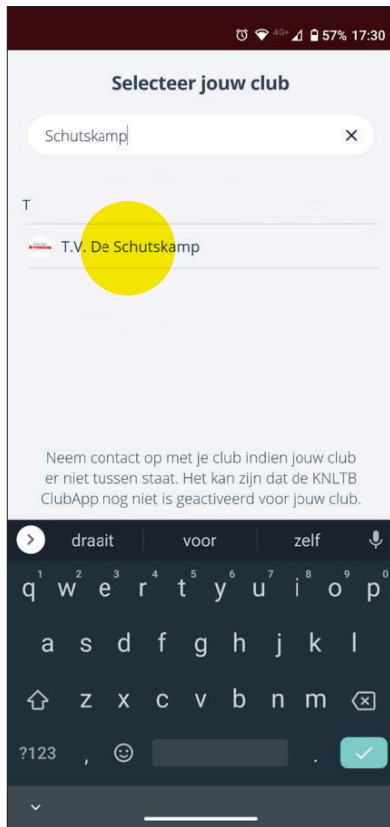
4G+ 57% 17:30

Selecteer jouw club

Schutskamp

×

T

T.V. De Schutskamp

Neem contact op met je club indien jouw club er niet tussen staat. Het kan zijn dat de KNLTB ClubApp nog niet is geactiveerd voor jouw club.

draait voor zelf

q w e r t y u i o p
1 2 3 4 5 6 7 8 9 0

a s d f g h j k l

z x c v b n m

?123 ,